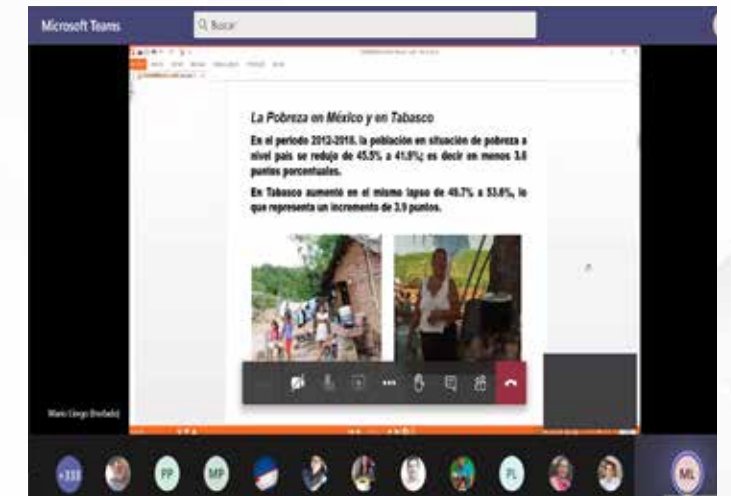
Microsoft Teams

Buscar

La Pobreza en México y en Tabasco

En el periodo 2012-2018, la población en situación de pobreza a nivel país se redujo de 45.5% a 41.9%; es decir en menos 3.6 puntos porcentuales.

En Tabasco aumentó en el mismo lapso de 49.7% a 53.6%, lo que representa un incremento de 3.9 puntos.

Mario Diego (Invitado)

+333

PP

MP

PL

ML